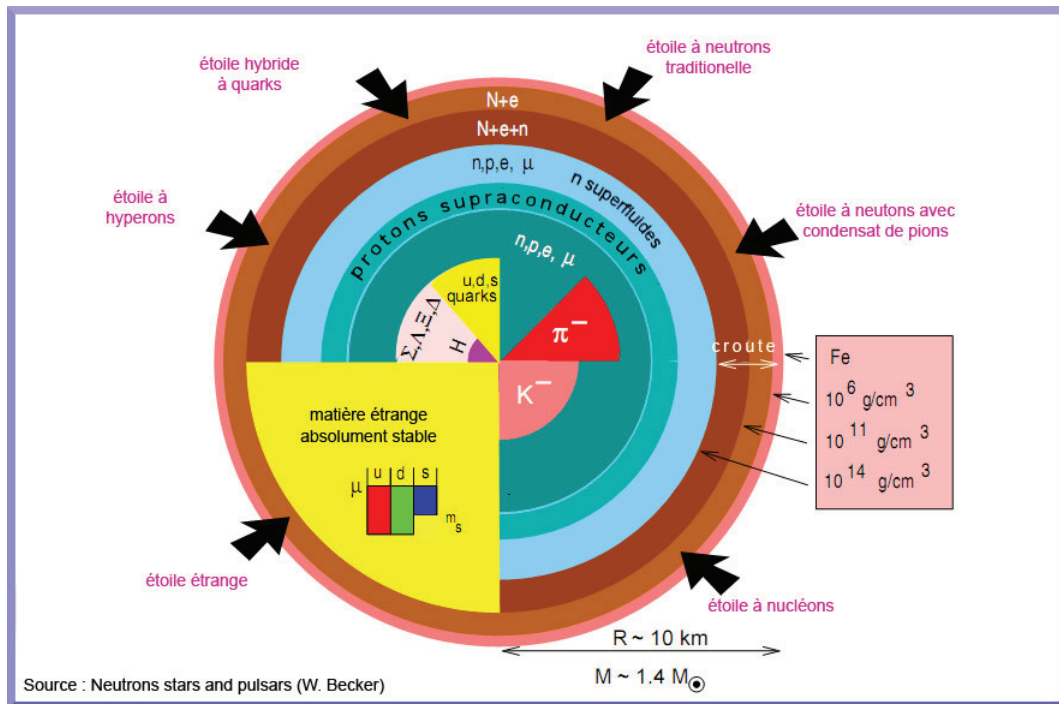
étoile hybride à quarks

étoile à neutrons traditionnelle

N+e

N+e+n

n,p,e, μ

n superfluides

étoile à hyperons

protons supraconducteurs

étoile à neutons avec condensat de pions

n,p,e, μ

u,d,s quarks

Σ,Λ,Ξ,Δ

H

$\pi^-$

croute

Fe

$10^6$ g/cm$^3$

$10^{11}$ g/cm$^3$

$10^{14}$ g/cm$^3$

$K^-$

matière étrange absolument stable

μ

u d s

$m_s$

étoile étrange

étoile à nucléons

R ~ 10 km

M ~ 1.4 $M_\odot$

Source : Neutrons stars and pulsars (W. Becker)